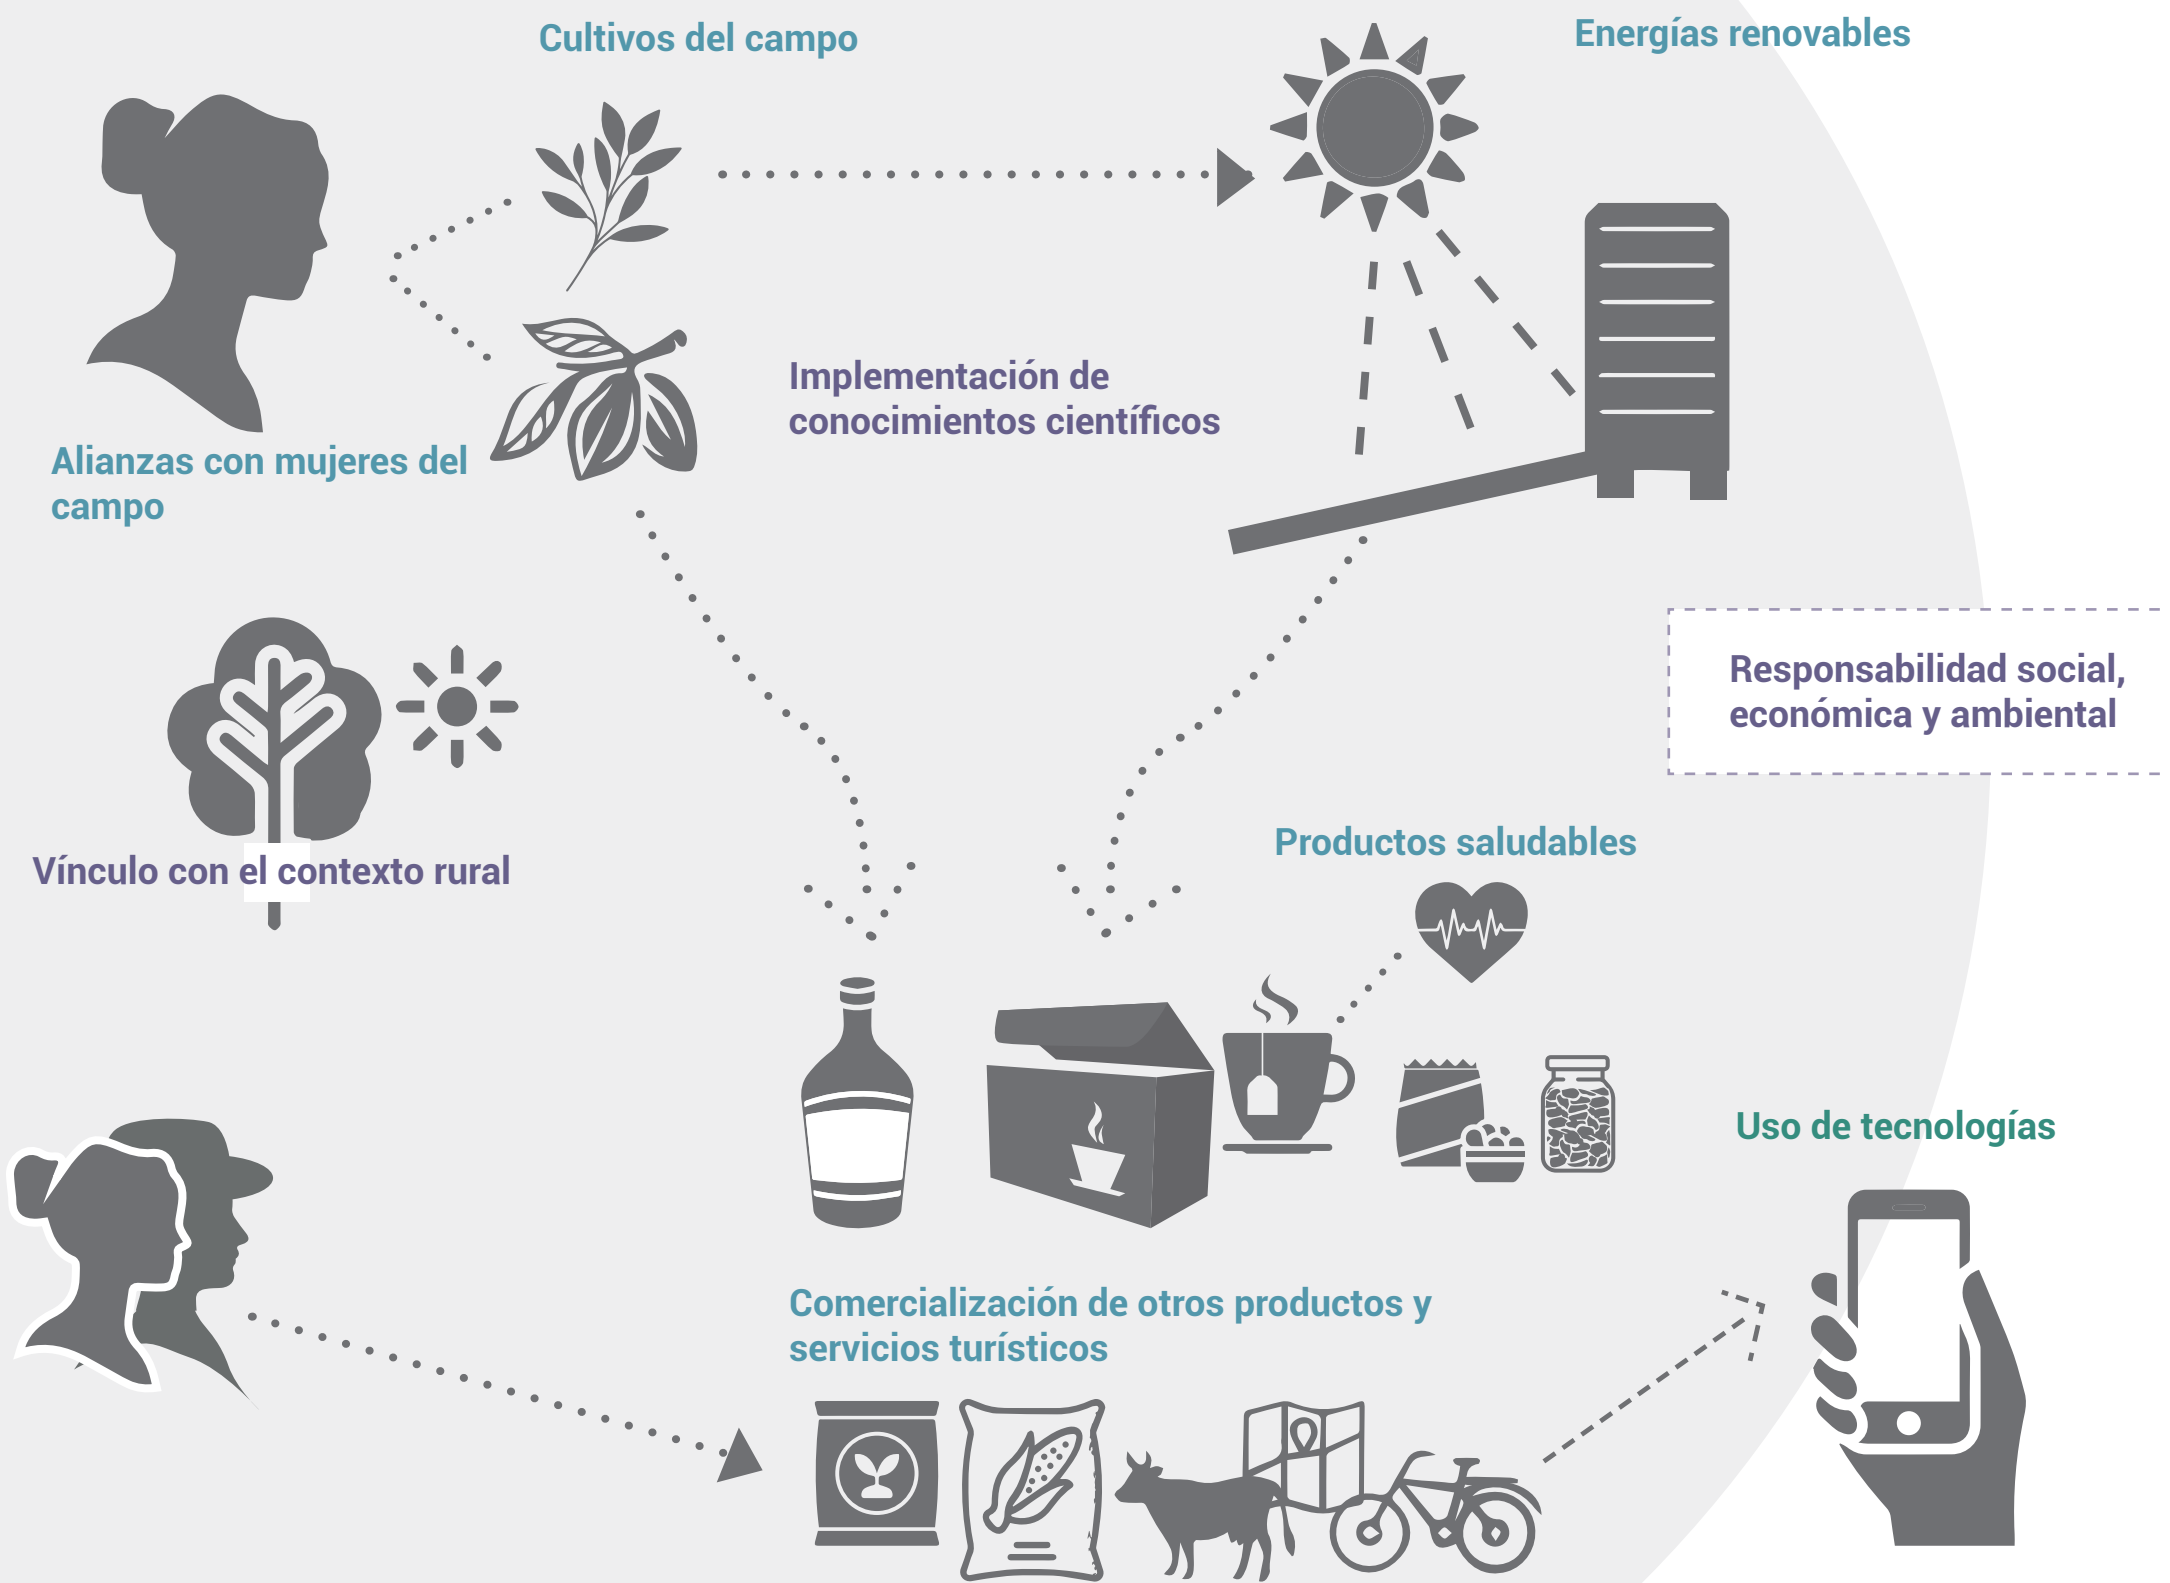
Cultivos del campo

Energías renovables

Alianzas con mujeres del campo

Implementación de conocimientos científicos

Responsabilidad social, económica y ambiental

Vínculo con el contexto rural

Productos saludables

Uso de tecnologías

Comercialización de otros productos y servicios turísticos